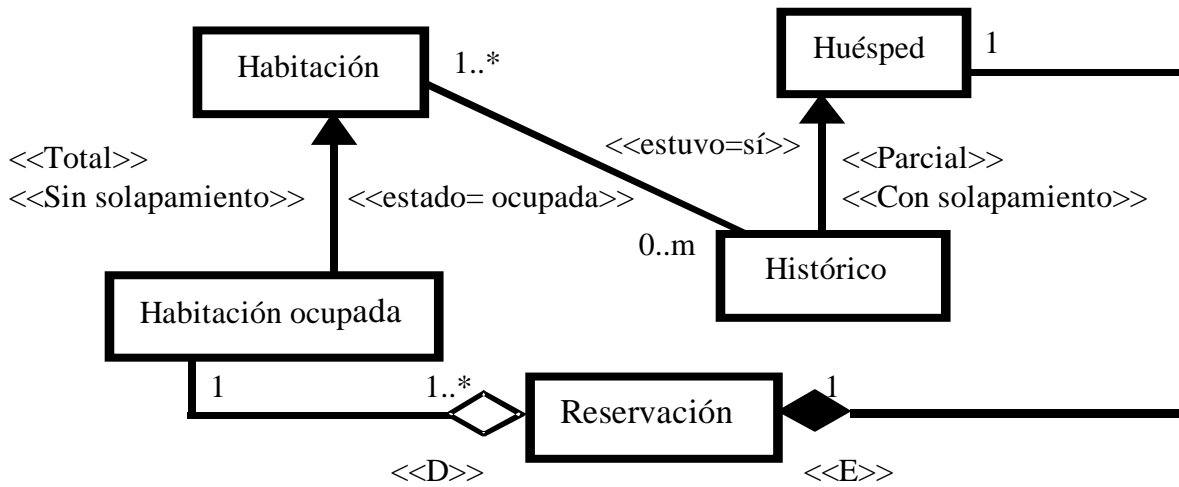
Habitación

1..*

Huésped

1

<<Total>>
<<Sin solapamiento>>

<<estuvo=sí>>

<<estado= ocupada>>

<<Parcial>>
<<Con solapamiento>>

0..m

Histórico

Habitación ocupada

1

1..*

Reservación

1

<<D>>

<<E>>